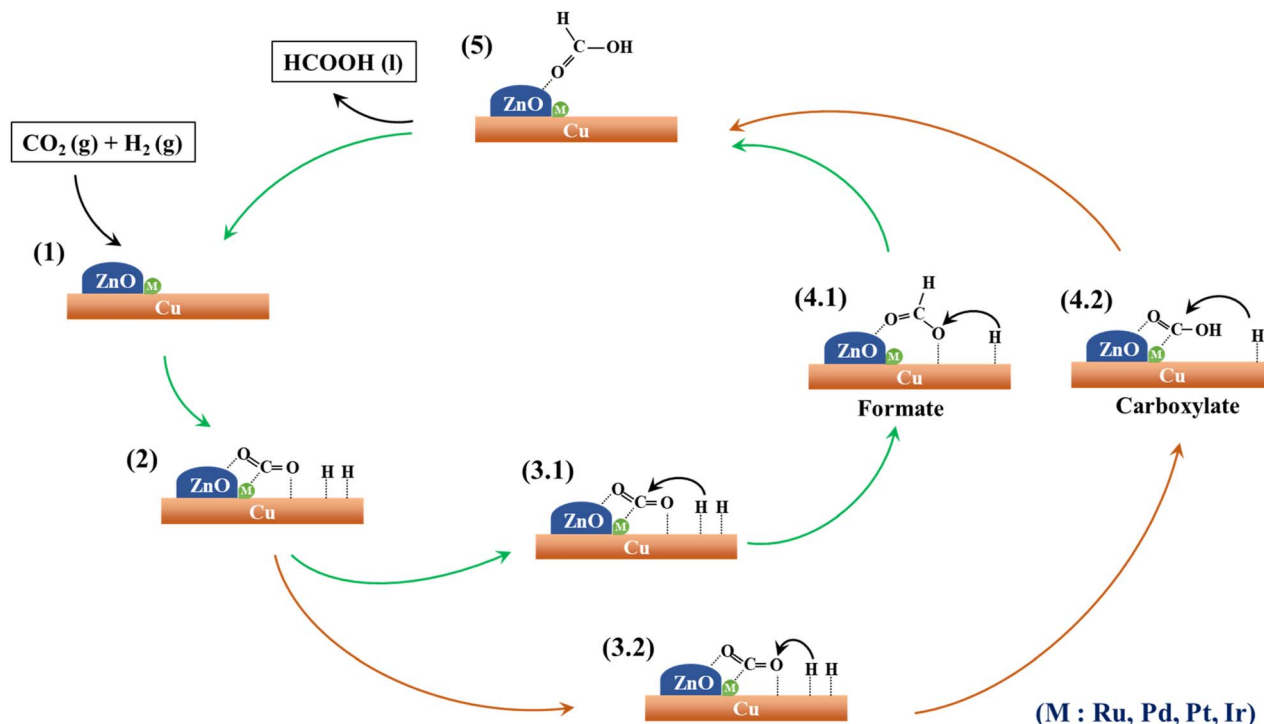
HCOOH (l)

(5)

H
C—OH
O

ZnO M
Cu

$CO_2$ (g) + $H_2$ (g)

(1)

ZnO M
Cu

(4.1)

H
O=C
O
H

ZnO M
Cu

Formate

(4.2)

O
C—OH
H

ZnO M
Cu

Carboxylate

(2)

O
C=O
H H

ZnO M
Cu

(3.1)

O
C=O
H H

ZnO M
Cu

(3.2)

O
C=O
H H

ZnO M
Cu

(M : Ru, Pd, Pt, Ir)